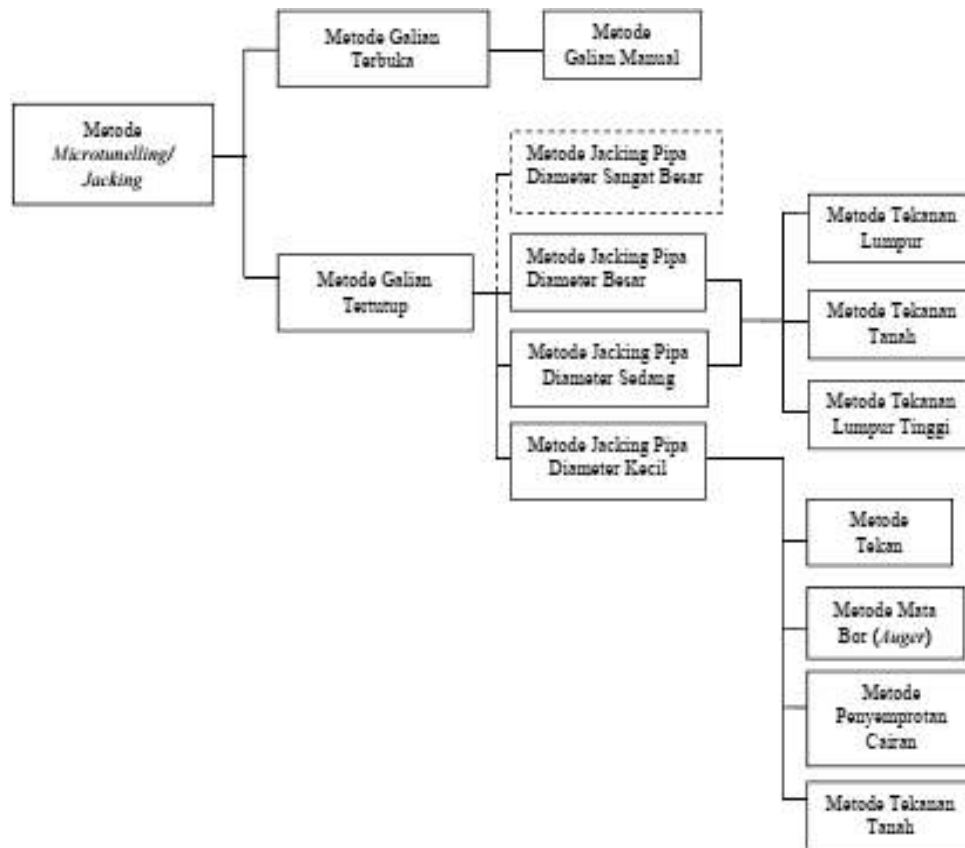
Metode Microtunelling/ Jacking

Metode Galian Terbuka

Metode Galian Manual

Metode Galian Tertutup

Metode Jacking Pipa Diameter Sangat Besar

Metode Jacking Pipa Diameter Besar

Metode Jacking Pipa Diameter Sedang

Metode Jacking Pipa Diameter Kecil

Metode Tekanan Lumpur

Metode Tekanan Tanah

Metode Tekanan Lumpur Tinggi

Metode Tekan

Metode Mata Bor (Auger)

Metode Penyemprotan Cairan

Metode Tekanan Tanah